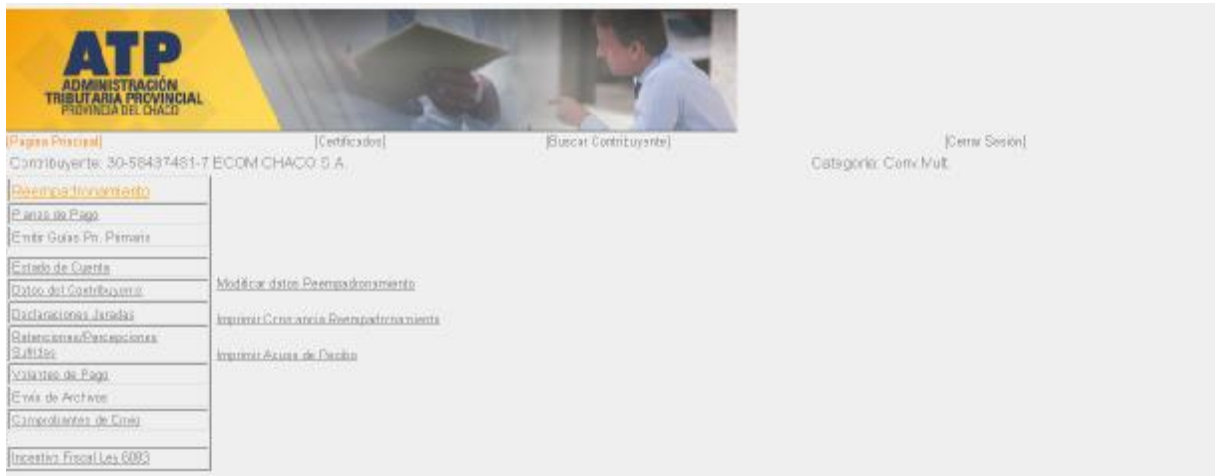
ATP
ADMINISTRACIÓN
TRIBUTARIA PROVINCIAL
PROVINCIA DEL CHACO

[Pagina Principal] [Certificados] [Buscar Contribuyente] [Cerrar Sesión]

Contribuyente: 30-58437481-7 ECOM CHACO S.A.

Categoria: Conv.Mult.

Reempadronamiento
Planes de Pago
Emitir Guias Pr. Primaria
Estado de Cuenta
Datos del Contribuyente
Declaraciones Juradas
Retenciones/Percepciones Sufridas
Volantes de Pago
Envio de Archivos
Comprobantes de Envio
Incentivo Fiscal Ley 6083

Modificar datos Reempadronamiento

Imprimir Constancia Reempadronamiento

Imprimir Acuse de Recibo